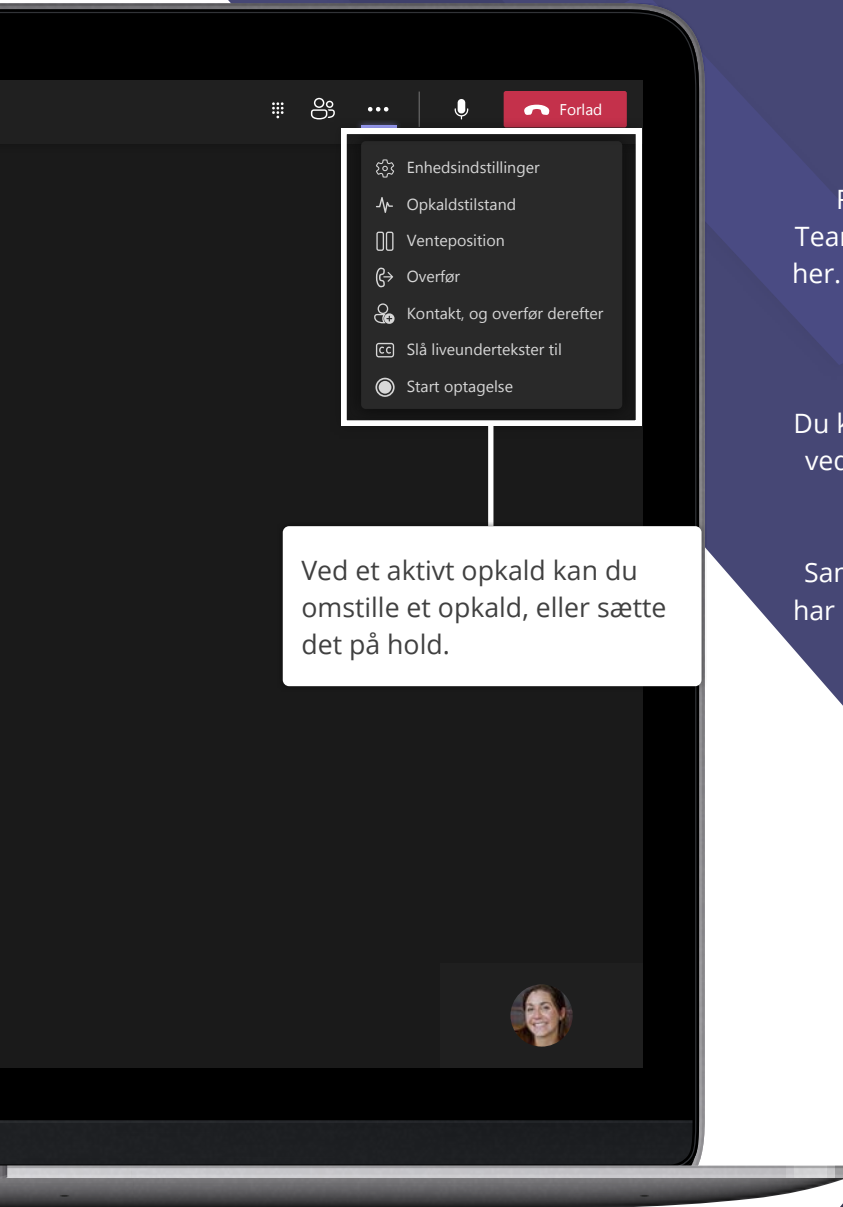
Forlad

Enhedsindstillinger
Opkaldstilstand
Venteposition
Overfør
Kontakt, og overfør derefter
Slå liveundertekster til
Start optagelse

Ved et aktivt opkald kan du omstille et opkald, eller sætte det på hold.

F
Tea
her.

Du k
ve

Sa
har